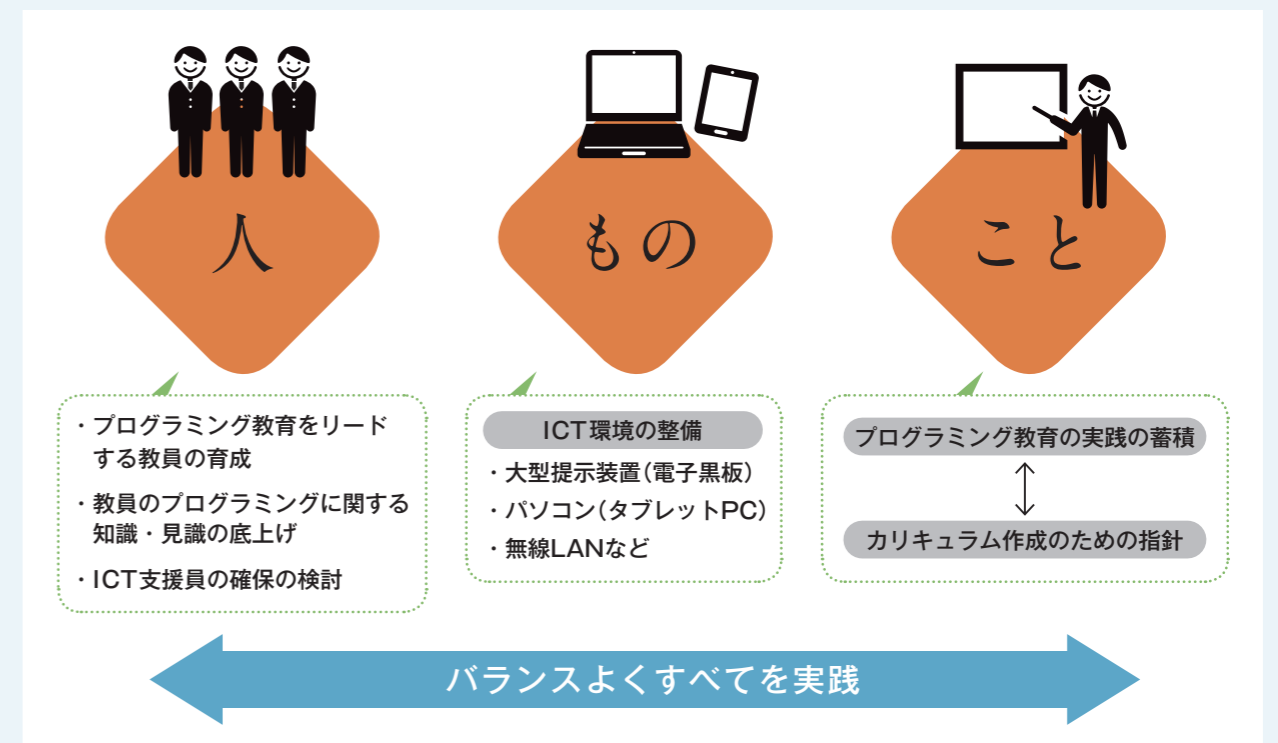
人

もの

こと

・プログラミング教育をリードする教員の育成

・教員のプログラミングに関する知識・見識の底上げ

・ICT支援員の確保の検討

ICT環境の整備

・大型提示装置（電子黒板）

・パソコン（タブレットPC）

・無線LANなど

プログラミング教育の実践の蓄積

カリキュラム作成のための指針

バランスよくすべてを実践